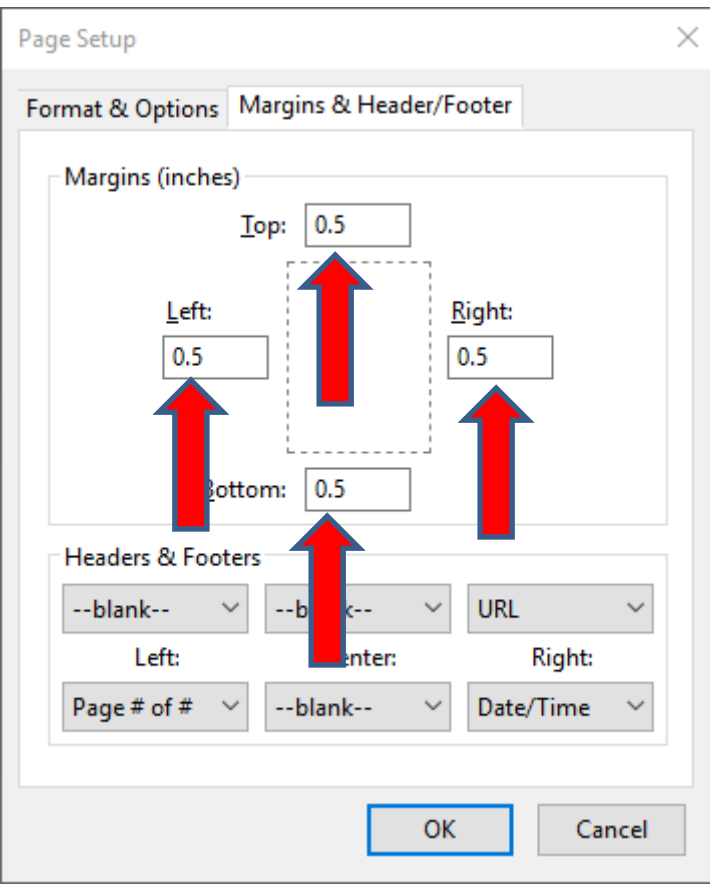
Page Setup

Format & Options
Margins & Header/Footer

Margins (inches)

Top: 0.5

Left: 0.5

Right: 0.5

Bottom: 0.5

Headers & Footers

--blank--
--b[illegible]k--
URL

Left:
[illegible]enter:
Right:

Page # of #
--blank--
Date/Time

OK
Cancel